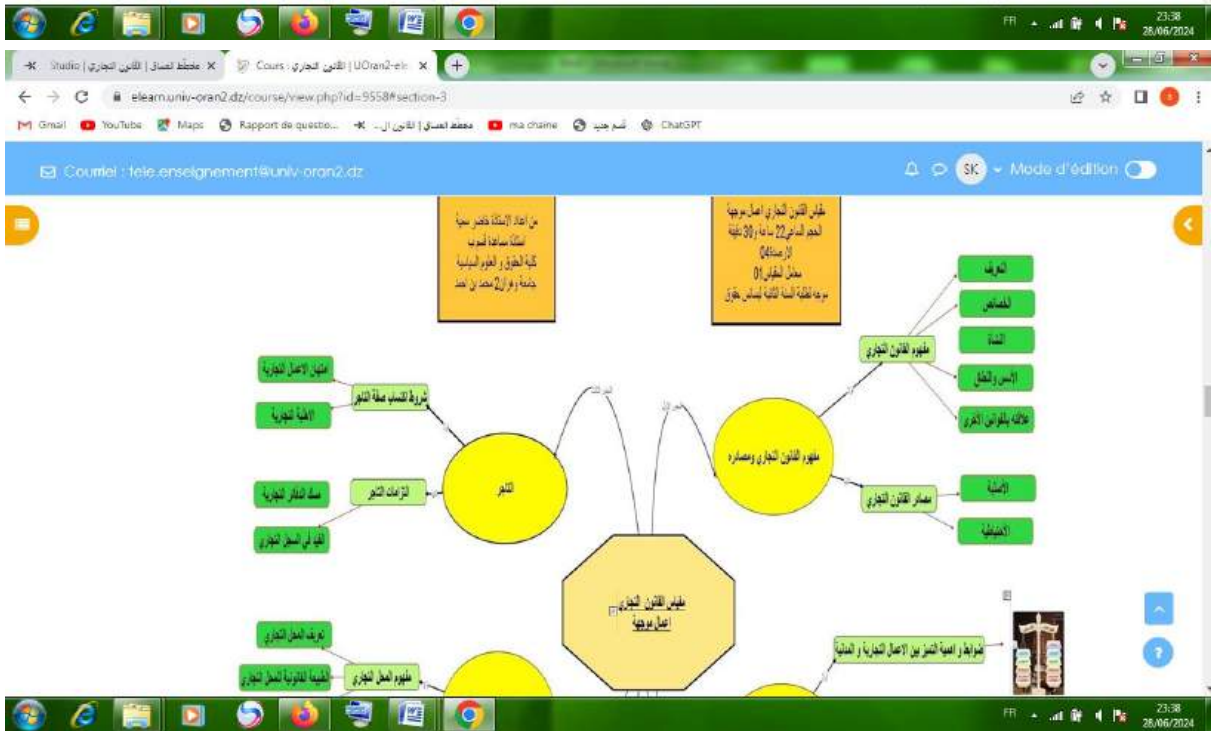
FR 23:38 28/06/2024

Studio | القانون التجاري | مخطط لصاق ✕ Cours : القانون التجاري | UOran2-ele ✕ +

eleam.univ-oran2.dz/course/view.php?id=9558#section-3

Gmail YouTube Maps Rapport de questio... القانون ال... مخطط لصاق | ma chaine قسم جديد ChatGPT

Courriel : tele.enseignement@univ-oran2.dz

SK Mode d'édition

من اعداد الاستاذة خاضر سمية
استاذة مساعدة قسم ب
كلية الحقوق و العلوم السياسية
جامعة وهران 2 محمد بن احمد

مقياس القانون التجاري اعمال موجهة
الحجم الساعي 22 ساعة و 30 دقيقة
الارصدة 04
معامل المقياس 01
موجه لطلبة السنة الثانية ليسانس حقوق

التعريف
الخصائص
النشأة
الأسس والنطاق
علاقته بالقوانين الاخرى
مفهوم القانون التجاري
مفهوم القانون التجاري ومصادره
مصادر القانون التجاري
الأصلية
الاحتياطية

امتهان الاعمال التجارية
الاهلية التجارية
شروط اكتساب صفة التاجر
التاجر
التزامات التاجر
مسك الدفاتر التجارية
القيد في السجل التجاري

مقياس القانون التجاري
اعمال موجهة

ضوابط و اهمية التمييز بين الاعمال التجارية و المدنية

تعريف المحل التجاري
الطبيعة القانونية للمحل التجاري
مفهوم المحل التجاري

FR 23:38 28/06/2024